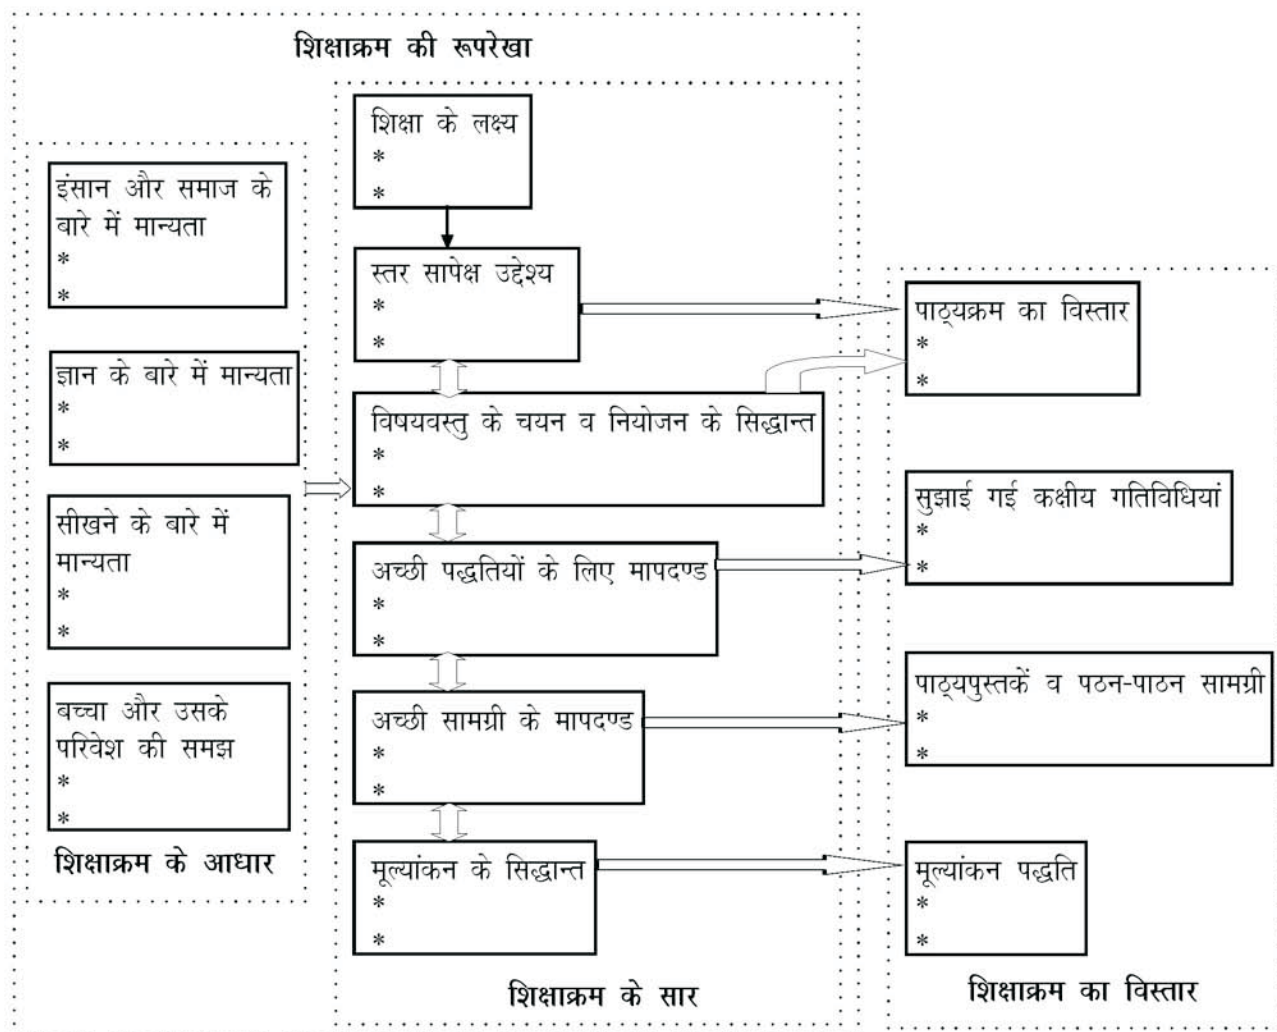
शिक्षाक्रम की रूपरेखा

इंसान और समाज के बारे में मान्यता
*
*

ज्ञान के बारे में मान्यता
*
*

सीखने के बारे में मान्यता
*
*

बच्चा और उसके परिवेश की समझ
*
*

शिक्षाक्रम के आधार

शिक्षा के लक्ष्य
*
*

स्तर सापेक्ष उद्देश्य
*
*

विषयवस्तु के चयन व नियोजन के सिद्धान्त
*
*

अच्छी पद्धतियों के लिए मापदण्ड
*
*

अच्छी सामग्री के मापदण्ड
*
*

मूल्यांकन के सिद्धान्त
*
*

शिक्षाक्रम के सार

पाठ्यक्रम का विस्तार
*
*

सुझाई गई कक्षीय गतिविधियां
*
*

पाठ्यपुस्तकें व पठन-पाठन सामग्री
*
*

मूल्यांकन पद्धति
*
*

शिक्षाक्रम का विस्तार